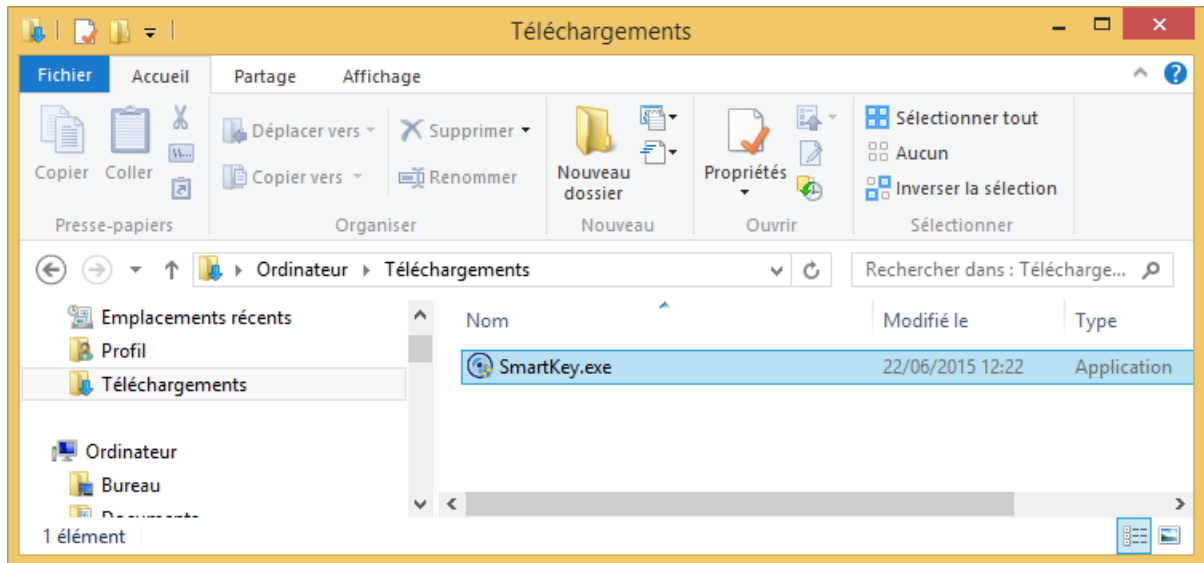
Téléchargements

Fichier | Accueil | Partage | Affichage

Copier
Coller
Presse-papiers

Déplacer vers
Copier vers
Supprimer
Renommer
Organiser

Nouveau dossier
Nouveau

Propriétés
Ouvrir

Sélectionner tout
Aucun
Inverser la sélection
Sélectionner

Ordinateur ▸ Téléchargements

Rechercher dans : Télécharge...

Emplacements récents
Profil
Téléchargements

Ordinateur
Bureau
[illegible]

| Nom | Modifié le | Type |
|---|---|---|
| SmartKey.exe | 22/06/2015 12:22 | Application |

1 élément